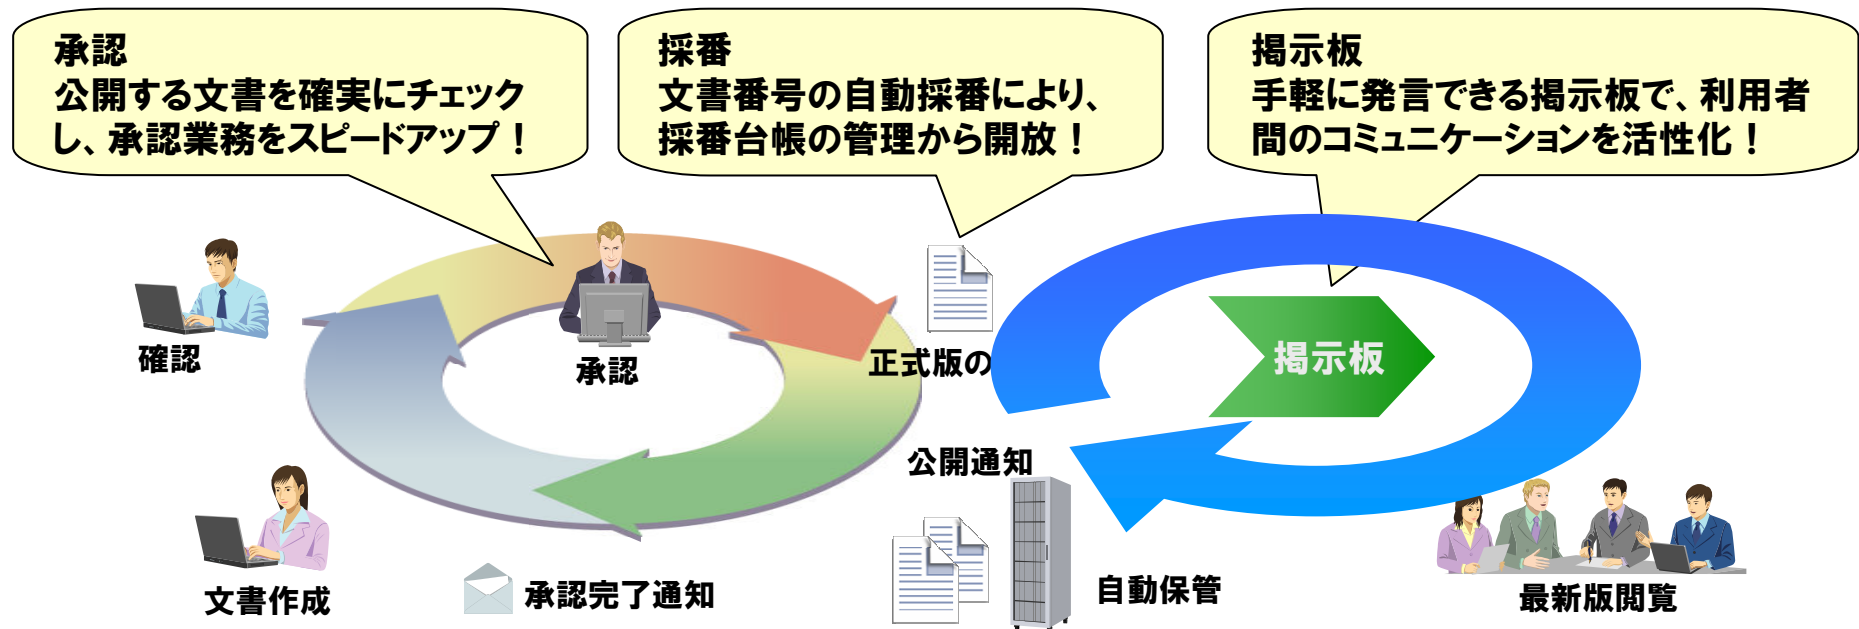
承認
公開する文書を確実にチェックし、承認業務をスピードアップ！

採番
文書番号の自動採番により、採番台帳の管理から開放！

掲示板
手軽に発言できる掲示板で、利用者間のコミュニケーションを活性化！

確認

承認

正式版の

掲示板

公開通知

文書作成

承認完了通知

自動保管

最新版閲覧